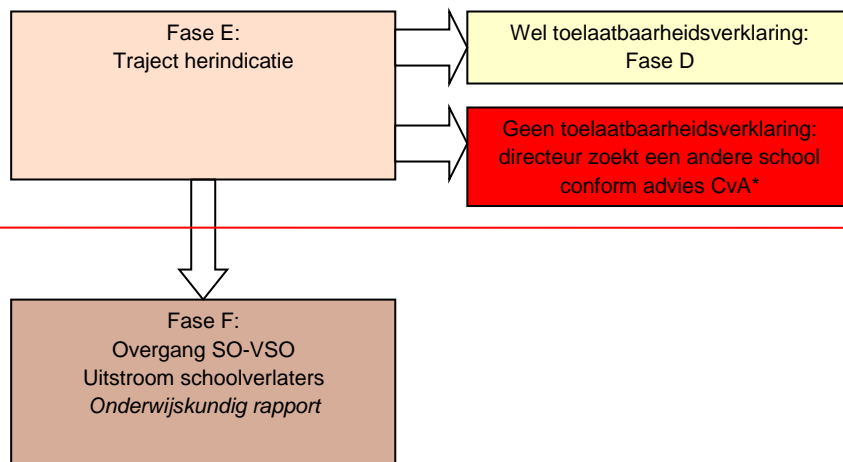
Fase E:
Traject herindicatie

Wel toelaatbaarheidsverklaring:
Fase D

Geen toelaatbaarheidsverklaring:
directeur zoekt een andere school
conform advies CvA*

Fase F:
Overgang SO-VSO
Uitstroom schoolverlaters
*Onderwijskundig rapport*